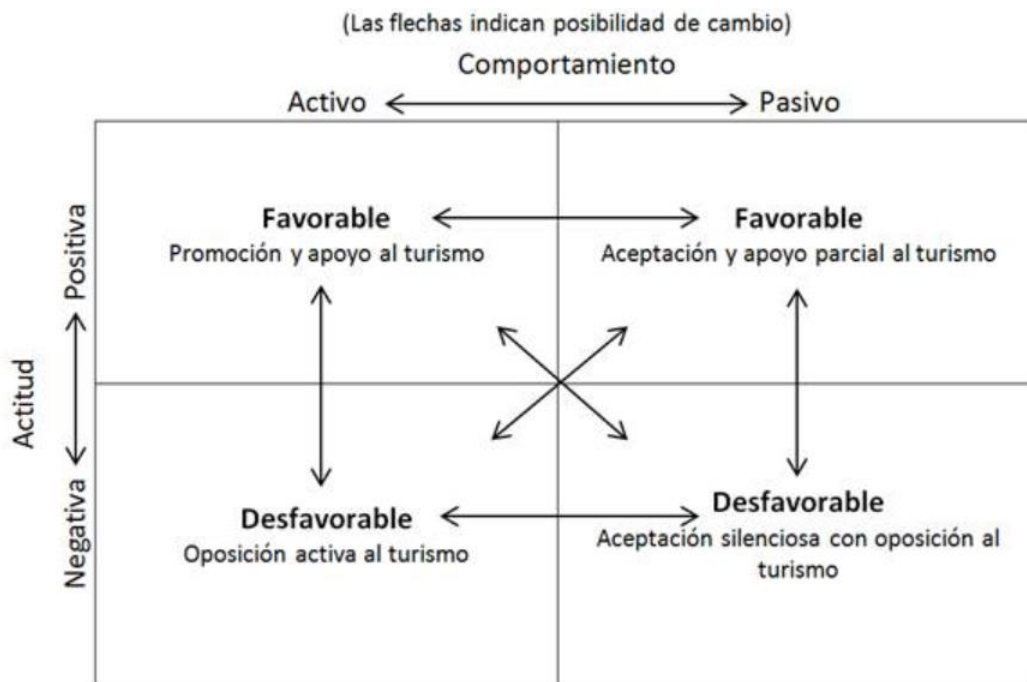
(Las flechas indican posibilidad de cambio)

Comportamiento

Activo Pasivo

Actitud

Positiva

Negativa

**Favorable**
Promoción y apoyo al turismo

**Favorable**
Aceptación y apoyo parcial al turismo

**Desfavorable**
Oposición activa al turismo

**Desfavorable**
Aceptación silenciosa con oposición al turismo